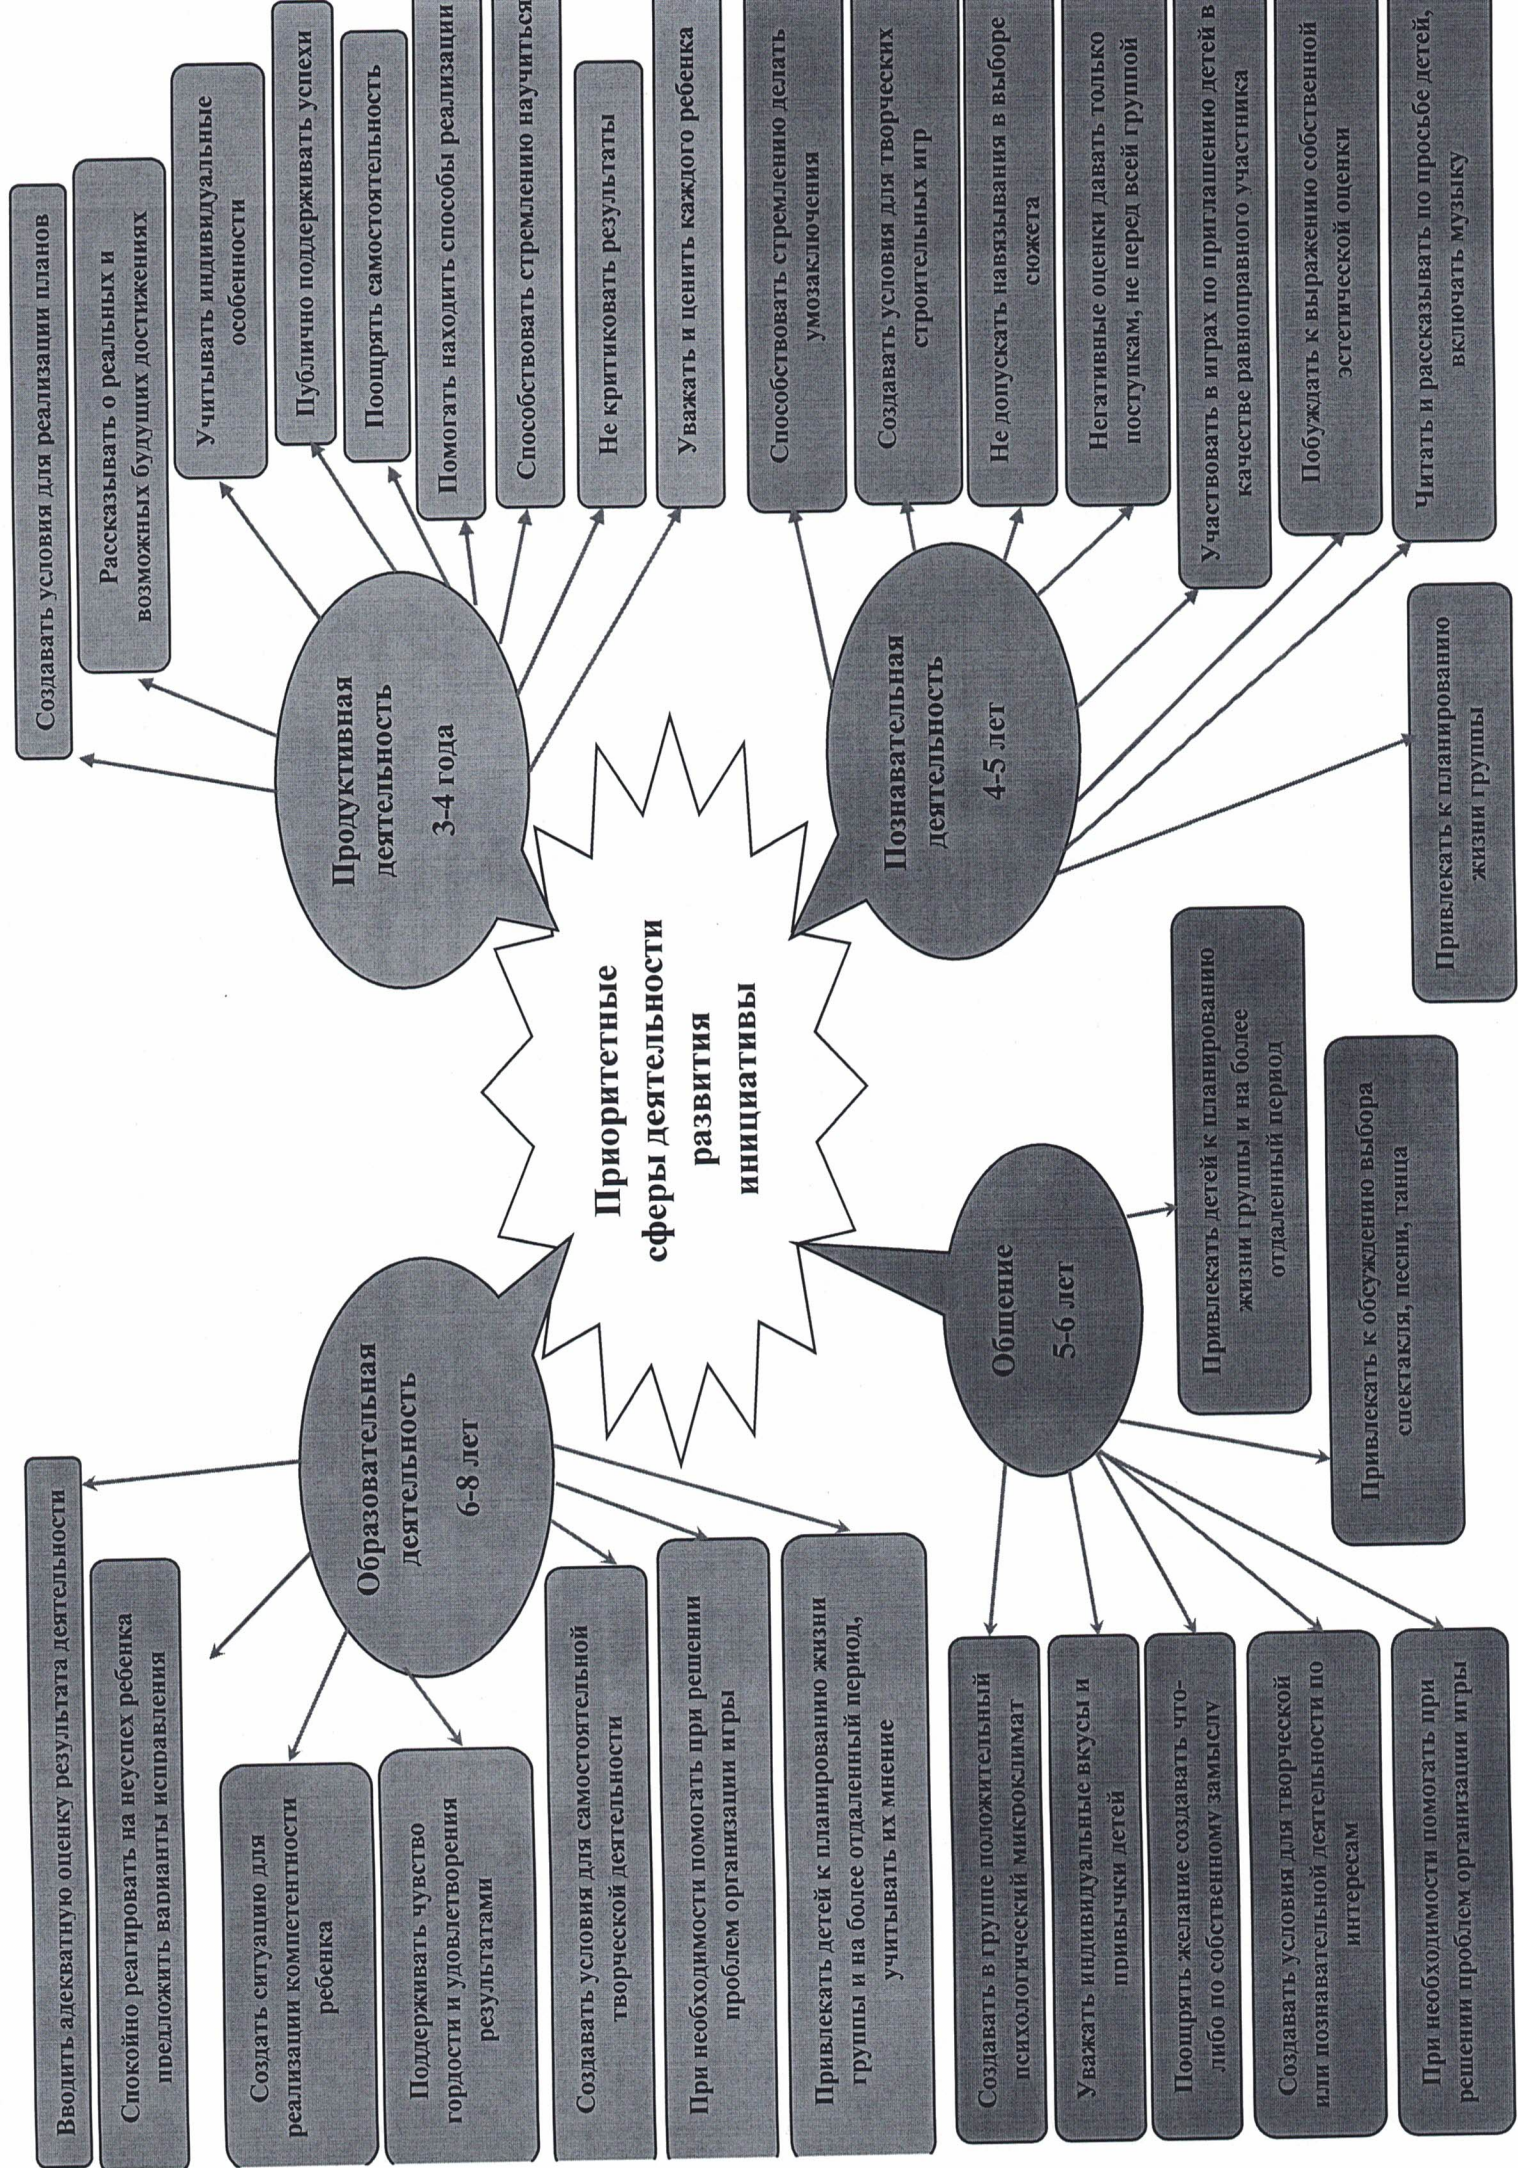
Приоритетные сферы деятельности развития инициативы

Продуктивная деятельность 3-4 года

Создавать условия для реализации планов

Рассказывать о реальных и возможных будущих достижениях

Учитывать индивидуальные особенности

Публично поддерживать успехи

Поощрять самостоятельность

Помогать находить способы реализации

Способствовать стремлению научиться

Не критиковать результаты

Уважать и ценить каждого ребенка

Познавательная деятельность 4-5 лет

Способствовать стремлению делать умозаключения

Создавать условия для творческих строительных игр

Не допускать навязывания в выборе сюжета

Негативные оценки давать только поступкам, не перед всей группой

Участвовать в играх по приглашению детей в качестве равноправного участника

Побуждать к выражению собственной эстетической оценки

Читать и рассказывать по просьбе детей, включать музыку

Привлекать к планированию жизни группы

Образовательная деятельность 6-8 лет

Вводить адекватную оценку результата деятельности

Спокойно реагировать на неуспех ребенка предложить варианты исправления

Создать ситуацию для реализации компетентности ребенка

Поддерживать чувство гордости и удовлетворения результатами

Создавать условия для самостоятельной творческой деятельности

При необходимости помогать при решении проблем организации игры

Привлекать детей к планированию жизни группы и на более отдаленный период, учитывать их мнение

Общение 5-6 лет

Привлекать детей к планированию жизни группы и на более отдаленный период

Привлекать к обсуждению выбора спектакля, песни, танца

Создавать в группе положительный психологический микроклимат

Уважать индивидуальные вкусы и привычки детей

Поощрять желание создавать что-либо по собственному замыслу

Создавать условия для творческой или познавательной деятельности по интересам

При необходимости помогать при решении проблем организации игры